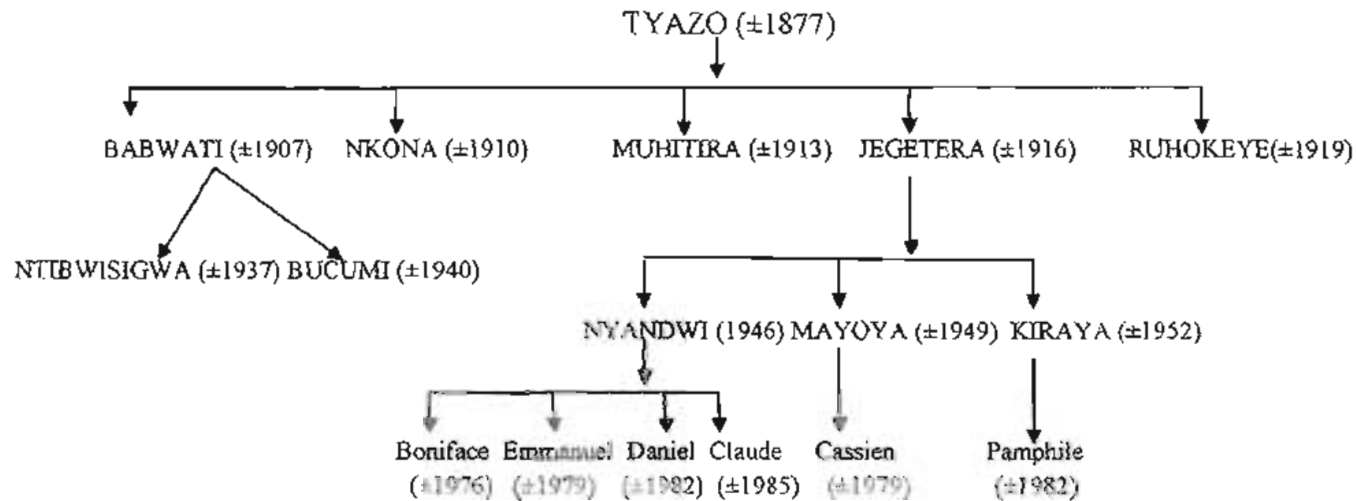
TYAZO (±1877)

BABWATI (±1907) NKONA (±1910) MUHITIRA (±1913) JEGETERA (±1916) RUHOKEYE(±1919)

NTIBWISIGWA (±1937) BUCUMI (±1940)

NYANDWI (1946) MAYOYA (±1949) KIRAYA (±1952)

Boniface (±1976) Emmanuel (±1979) Daniel (±1982) Claude (±1985) Cassien (±1979) Pamphile (±1982)